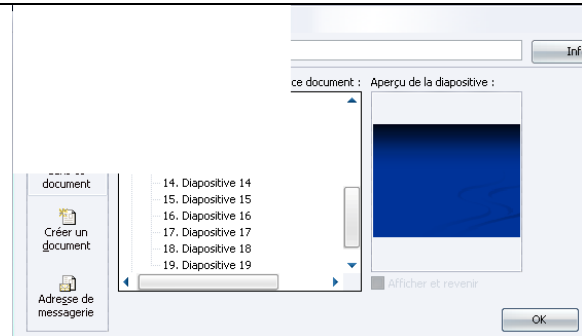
Inf

ce document :

Aperçu de la diapositive :

document

14. Diapositive 14
15. Diapositive 15
16. Diapositive 16
17. Diapositive 17
18. Diapositive 18
19. Diapositive 19

Créer un document

Adresse de messagerie

Afficher et revenir

OK